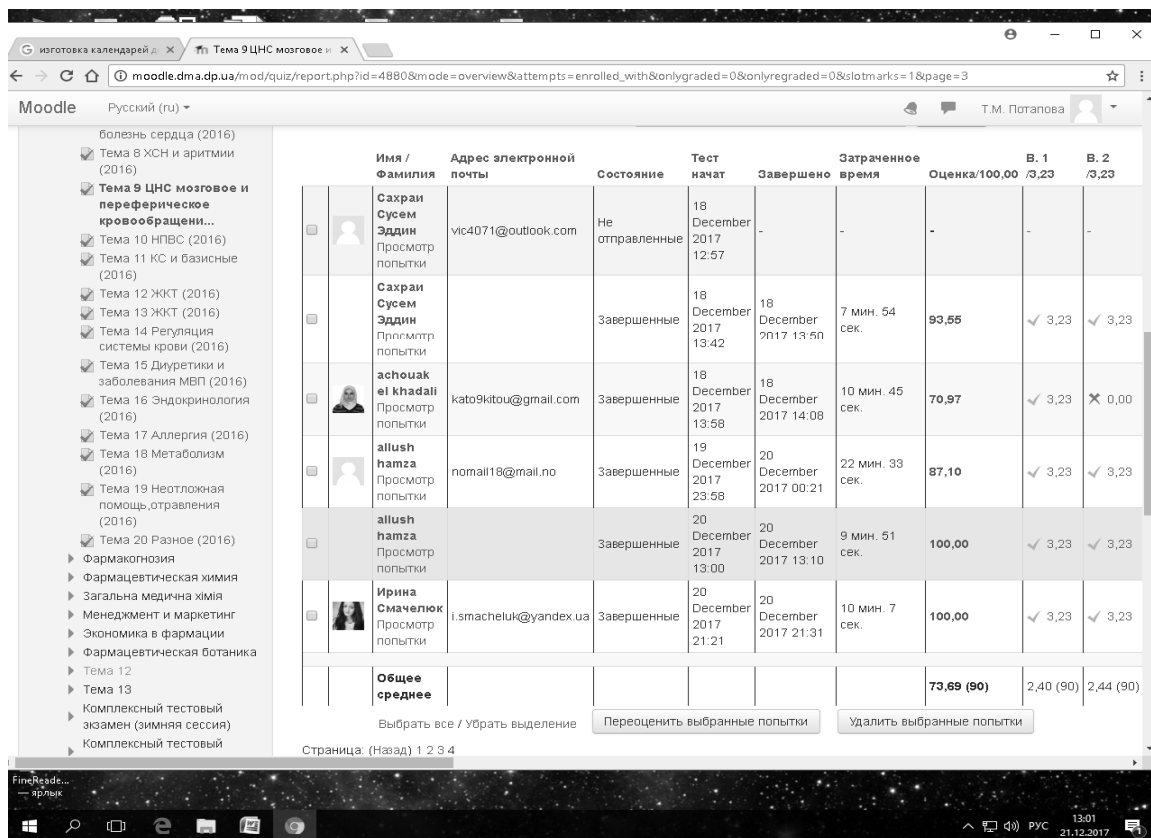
изготовка календарей | Тема 9 ЦНС мозговое | 

moodle.dma.dp.ua/mod/quiz/report.php?id=4880&mode=overview&attempts=enrolled_with&onlygraded=0&onlyregraded=0&slotmarks=1&page=3

Moodle Русский (ru) Т.М. Потапова

болезнь сердца (2016)
Тема 8 ХСН и аритмии (2016)
Тема 9 ЦНС мозговое и переферическое кровообращени...
Тема 10 НПВС (2016)
Тема 11 КС и базисные (2016)
Тема 12 ЖКТ (2016)
Тема 13 ЖКТ (2016)
Тема 14 Регуляция системы крови (2016)
Тема 15 Диуретики и заболевания МВП (2016)
Тема 16 Эндокринология (2016)
Тема 17 Аллергия (2016)
Тема 18 Метаболизм (2016)
Тема 19 Неотложная помощь,отравления (2016)
Тема 20 Разное (2016)
Фармакогнозия
Фармацевтическая химия
Загальна медична хімія
Менеджмент и маркетинг
Экономика в фармации
Фармацевтическая ботаника
Тема 12
Тема 13
Комплексный тестовый экзамен (зимняя сессия)
Комплексный тестовый

| Имя / Фамилия | Адрес электронной почты | Состояние | Тест начат | Завершено | Затраченное время | Оценка/100,00 | В. 1 /3,23 | В. 2 /3,23 |
|---|---|---|---|---|---|---|---|---|
| Сахраи Сусем Эддин Просмотр попытки | vic4071@outlook.com | Не отправленные | 18 December 2017 12:57 | - | - | - | - | - |
| Сахраи Сусем Эддин Просмотр попытки | | Завершенные | 18 December 2017 13:42 | 18 December 2017 13:50 | 7 мин. 54 сек. | 93,55 | ✓ 3,23 | ✓ 3,23 |
| achouak el khadali Просмотр попытки | kato9kitou@gmail.com | Завершенные | 18 December 2017 13:58 | 18 December 2017 14:08 | 10 мин. 45 сек. | 70,97 | ✓ 3,23 | ✕ 0,00 |
| allush hamza Просмотр попытки | nomail18@mail.no | Завершенные | 19 December 2017 23:58 | 20 December 2017 00:21 | 22 мин. 33 сек. | 87,10 | ✓ 3,23 | ✓ 3,23 |
| allush hamza Просмотр попытки | | Завершенные | 20 December 2017 13:00 | 20 December 2017 13:10 | 9 мин. 51 сек. | 100,00 | ✓ 3,23 | ✓ 3,23 |
| Ирина Смачелюк Просмотр попытки | i.smacheluk@yandex.ua | Завершенные | 20 December 2017 21:21 | 20 December 2017 21:31 | 10 мин. 7 сек. | 100,00 | ✓ 3,23 | ✓ 3,23 |
| Общее среднее | | | | | | 73,69 (90) | 2,40 (90) | 2,44 (90) |

Выбрать все / Убрать выделение
Переоценить выбранные попытки
Удалить выбранные попытки

Страница: (Назад) 1 2 3 4

FineReade... — ярлык

РУС 13:01 21.12.2017